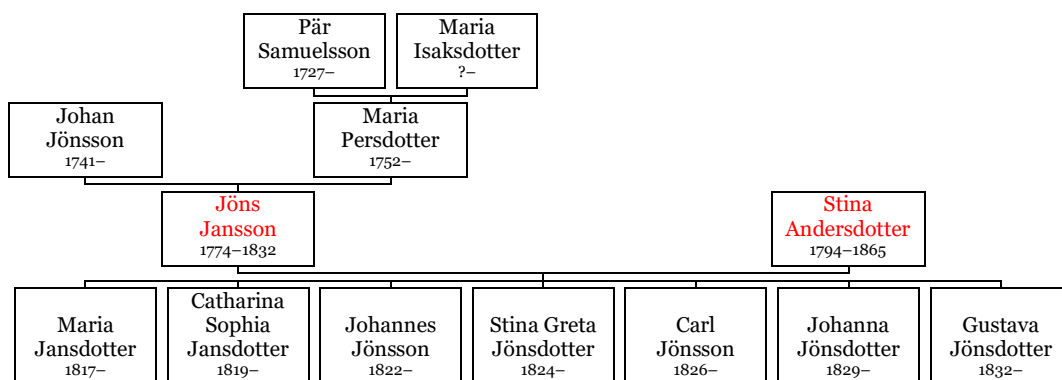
Pär Samuelsson
1727–

Maria Isaksdotter
?–

Johan Jönsson
1741–

Maria Persdotter
1752–

Jöns Jansson
1774–1832

Stina Andersdotter
1794–1865

Maria Jansdotter
1817–

Catharina Sophia Jansdotter
1819–

Johannes Jönsson
1822–

Stina Greta Jönsdotter
1824–

Carl Jönsson
1826–

Johanna Jönsdotter
1829–

Gustava Jönsdotter
1832–